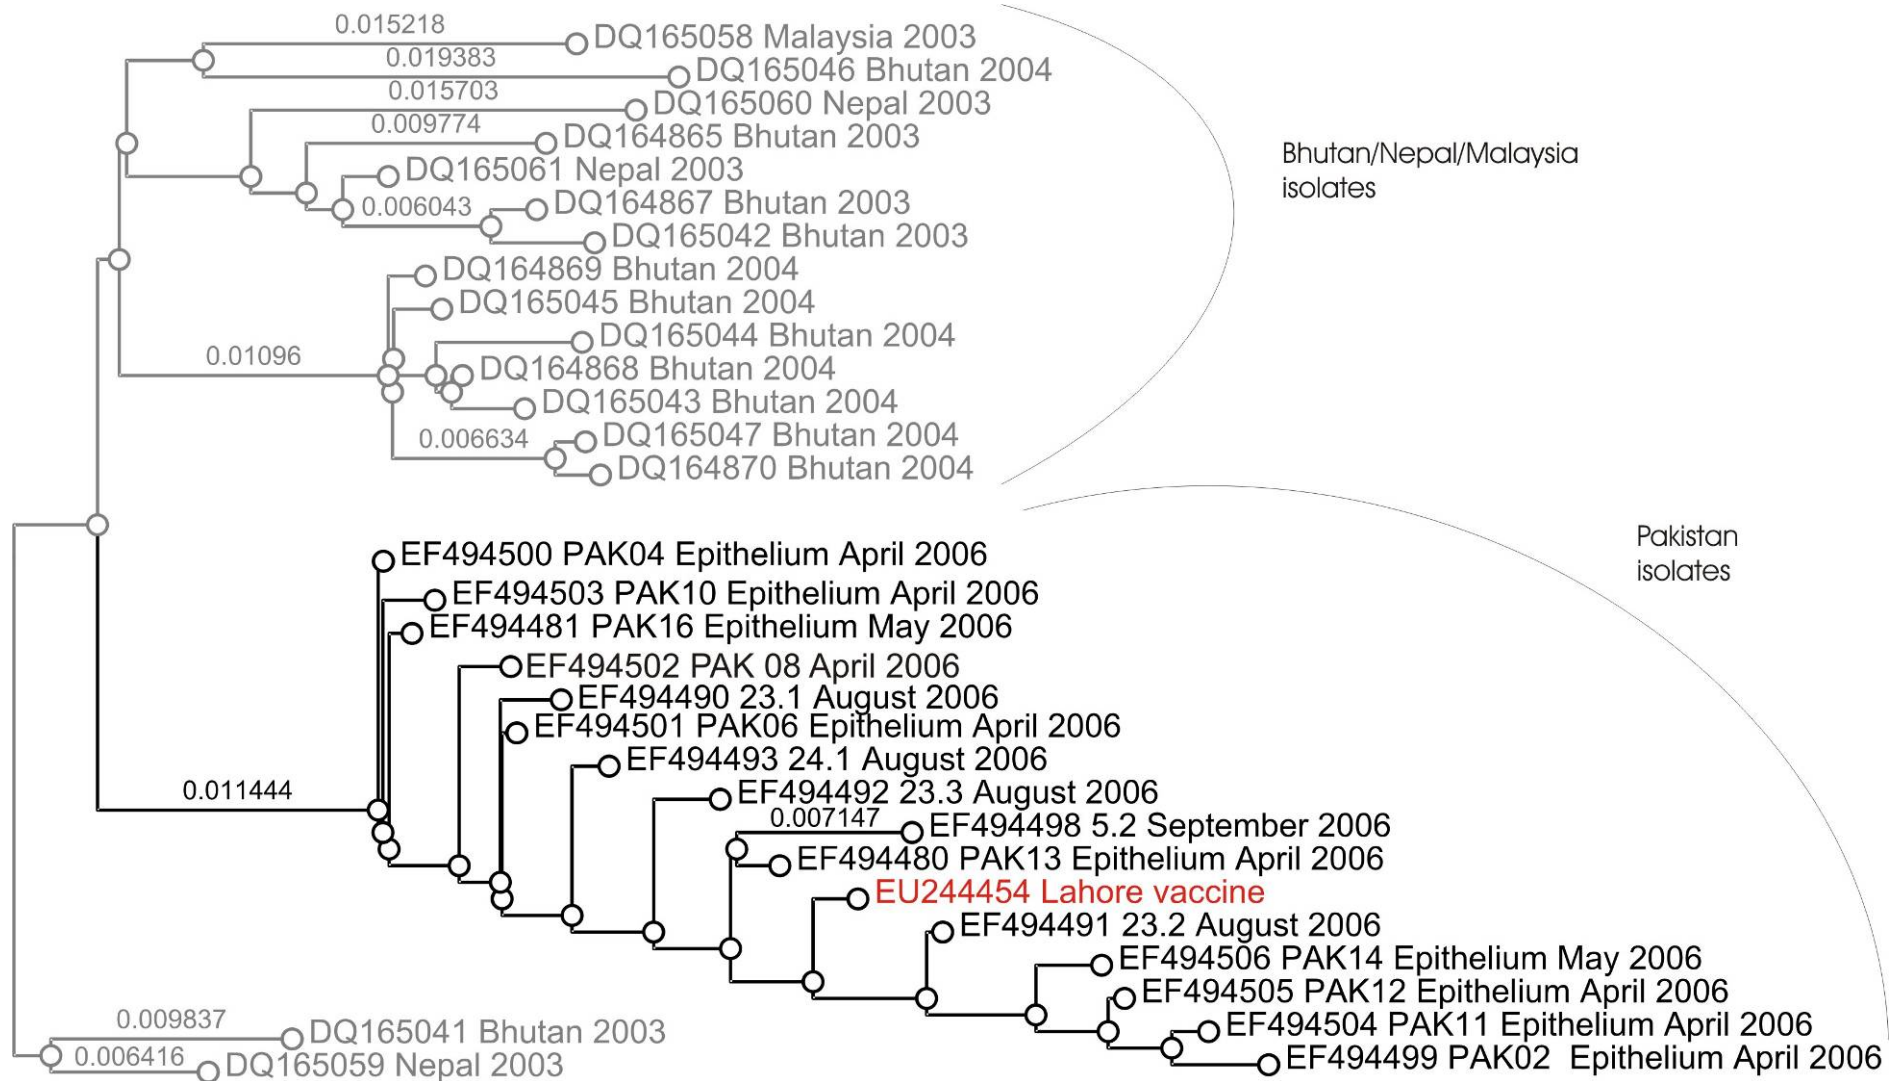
0.015218
DQ165058 Malaysia 2003
0.019383
DQ165046 Bhutan 2004
0.015703
DQ165060 Nepal 2003
0.009774
DQ164865 Bhutan 2003
DQ165061 Nepal 2003
0.006043
DQ164867 Bhutan 2003
DQ165042 Bhutan 2003
DQ164869 Bhutan 2004
DQ165045 Bhutan 2004
DQ165044 Bhutan 2004
0.01096
DQ164868 Bhutan 2004
DQ165043 Bhutan 2004
0.006634
DQ165047 Bhutan 2004
DQ164870 Bhutan 2004

Bhutan/Nepal/Malaysia isolates

Pakistan isolates

EF494500 PAK04 Epithelium April 2006
EF494503 PAK10 Epithelium April 2006
EF494481 PAK16 Epithelium May 2006
EF494502 PAK 08 April 2006
EF494490 23.1 August 2006
EF494501 PAK06 Epithelium April 2006
EF494493 24.1 August 2006
0.011444
EF494492 23.3 August 2006
0.007147
EF494498 5.2 September 2006
EF494480 PAK13 Epithelium April 2006
EU244454 Lahore vaccine
EF494491 23.2 August 2006
EF494506 PAK14 Epithelium May 2006
EF494505 PAK12 Epithelium April 2006
EF494504 PAK11 Epithelium April 2006
EF494499 PAK02 Epithelium April 2006
0.009837
DQ165041 Bhutan 2003
0.006416
DQ165059 Nepal 2003